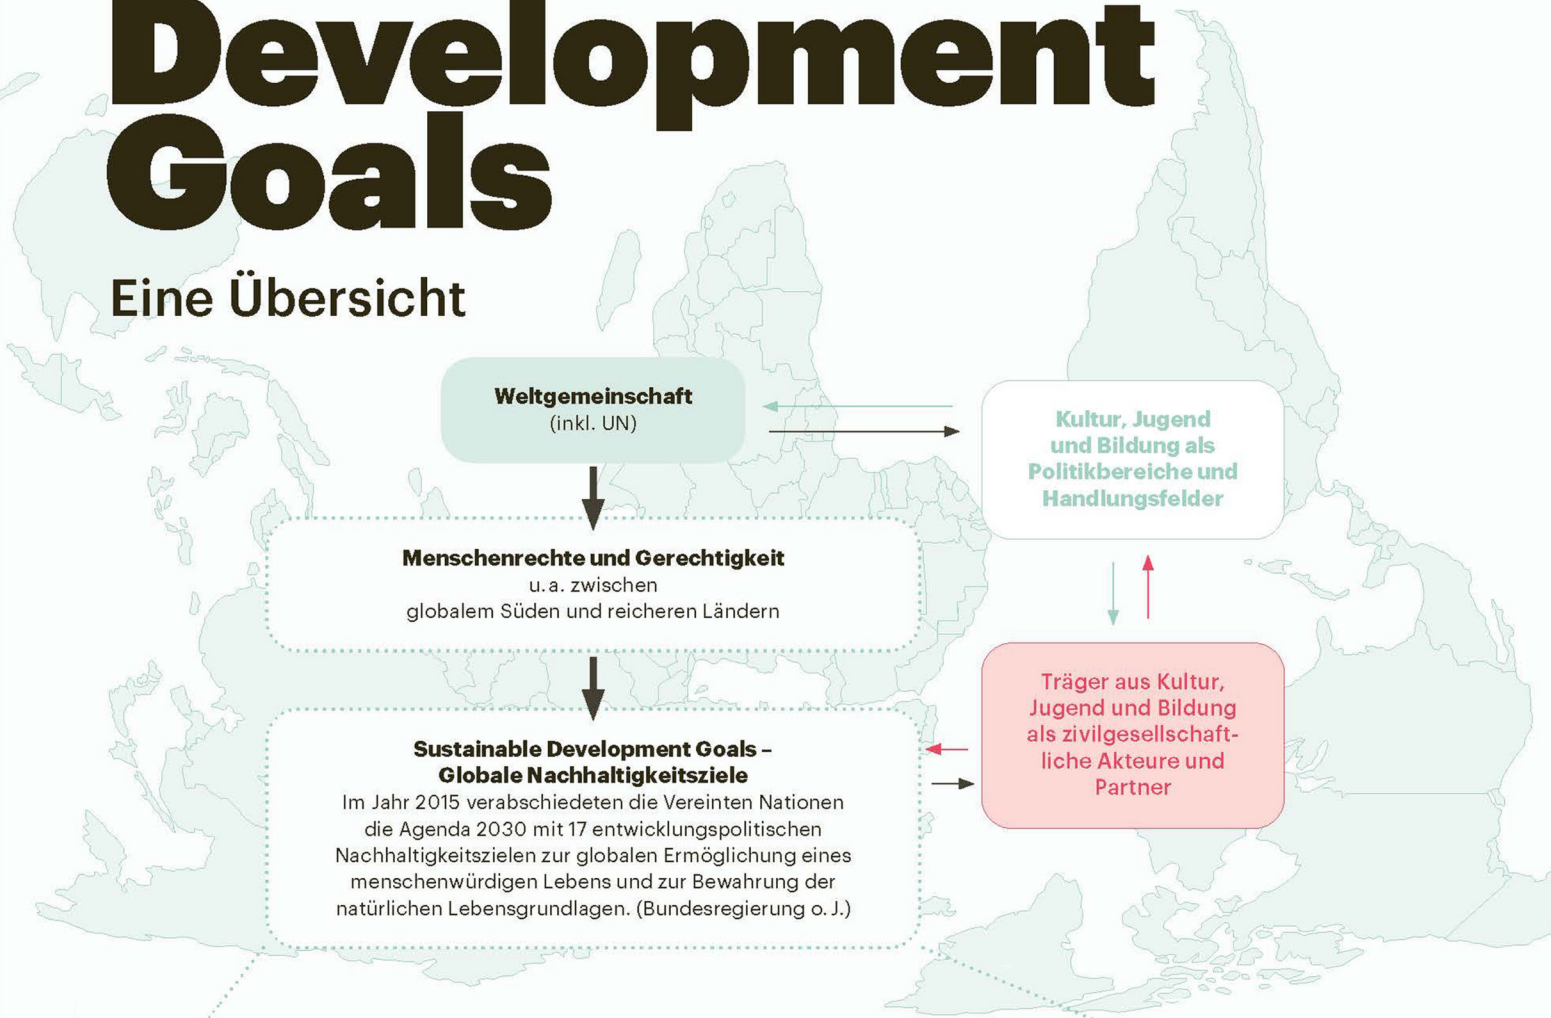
Development Goals

Eine Übersicht

Weltgemeinschaft
(inkl. UN)

Kultur, Jugend und Bildung als Politikbereiche und Handlungsfelder

Menschenrechte und Gerechtigkeit
u.a. zwischen globalem Süden und reicheren Ländern

Träger aus Kultur, Jugend und Bildung als zivilgesellschaftliche Akteure und Partner

Sustainable Development Goals – Globale Nachhaltigkeitsziele
Im Jahr 2015 verabschiedeten die Vereinten Nationen die Agenda 2030 mit 17 entwicklungspolitischen Nachhaltigkeitszielen zur globalen Ermöglichung eines menschenwürdigen Lebens und zur Bewahrung der natürlichen Lebensgrundlagen. (Bundesregierung o. J.)